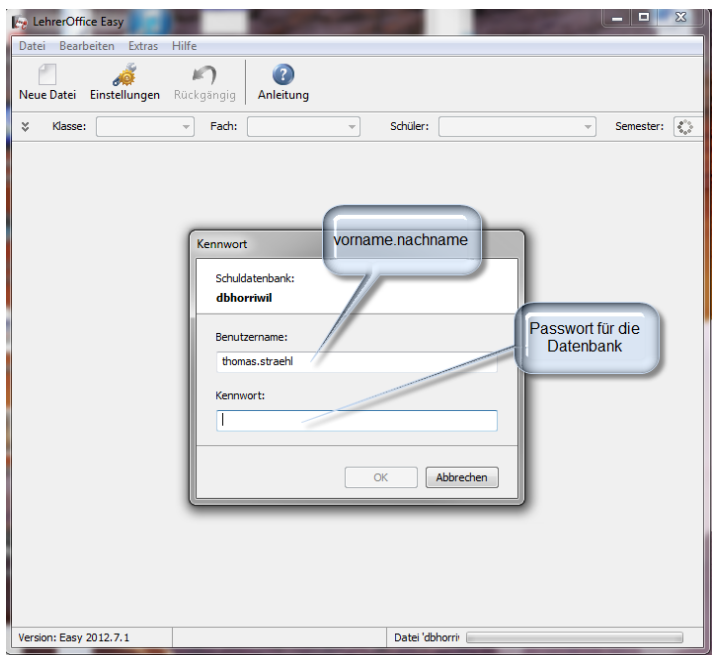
LehrerOffice Easy

Datei Bearbeiten Extras Hilfe

Neue Datei Einstellungen Rückgängig Anleitung

Klasse: Fach: Schüler: Semester:

Kennwort

vorname.nachname

Schuldatenbank:
dbhorriwil

Benutzername:
thomas.straehl

Passwort für die Datenbank

Kennwort:

OK Abbrechen

Version: Easy 2012.7.1 Datei 'dbhorri